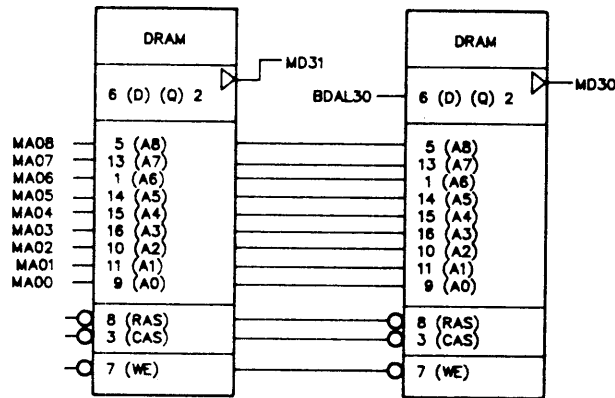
DRAM

6 (D) (Q) 2

MD31

MA08
MA07
MA06
MA05
MA04
MA03
MA02
MA01
MA00

5 (A8)
13 (A7)
1 (A6)
14 (A5)
15 (A4)
16 (A3)
10 (A2)
11 (A1)
9 (A0)

8 (RAS)
3 (CAS)

7 (WE)

DRAM

BDAL30

6 (D) (Q) 2

MD30

5 (A8)
13 (A7)
1 (A6)
14 (A5)
15 (A4)
16 (A3)
10 (A2)
11 (A1)
9 (A0)

8 (RAS)
3 (CAS)

7 (WE)